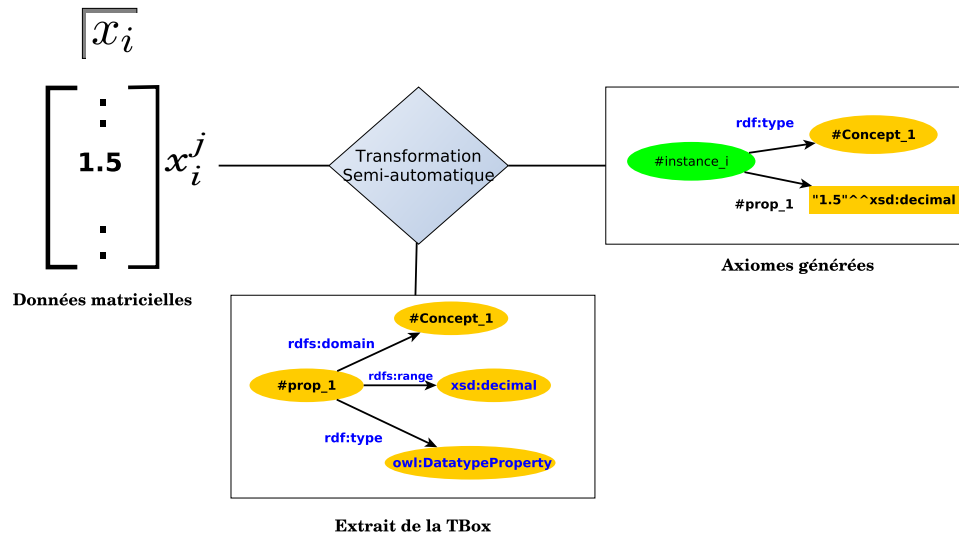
$x_i$

:

1.5

:

$x_i^j$

Données matricielles

Transformation Semi-automatique

rdf:type

#Concept_1

#instance_i

#prop_1

"1.5"^^xsd:decimal

Axiomes générées

#Concept_1

rdfs:domain

rdfs:range

#prop_1

xsd:decimal

rdf:type

owl:DatatypeProperty

Extrait de la TBox